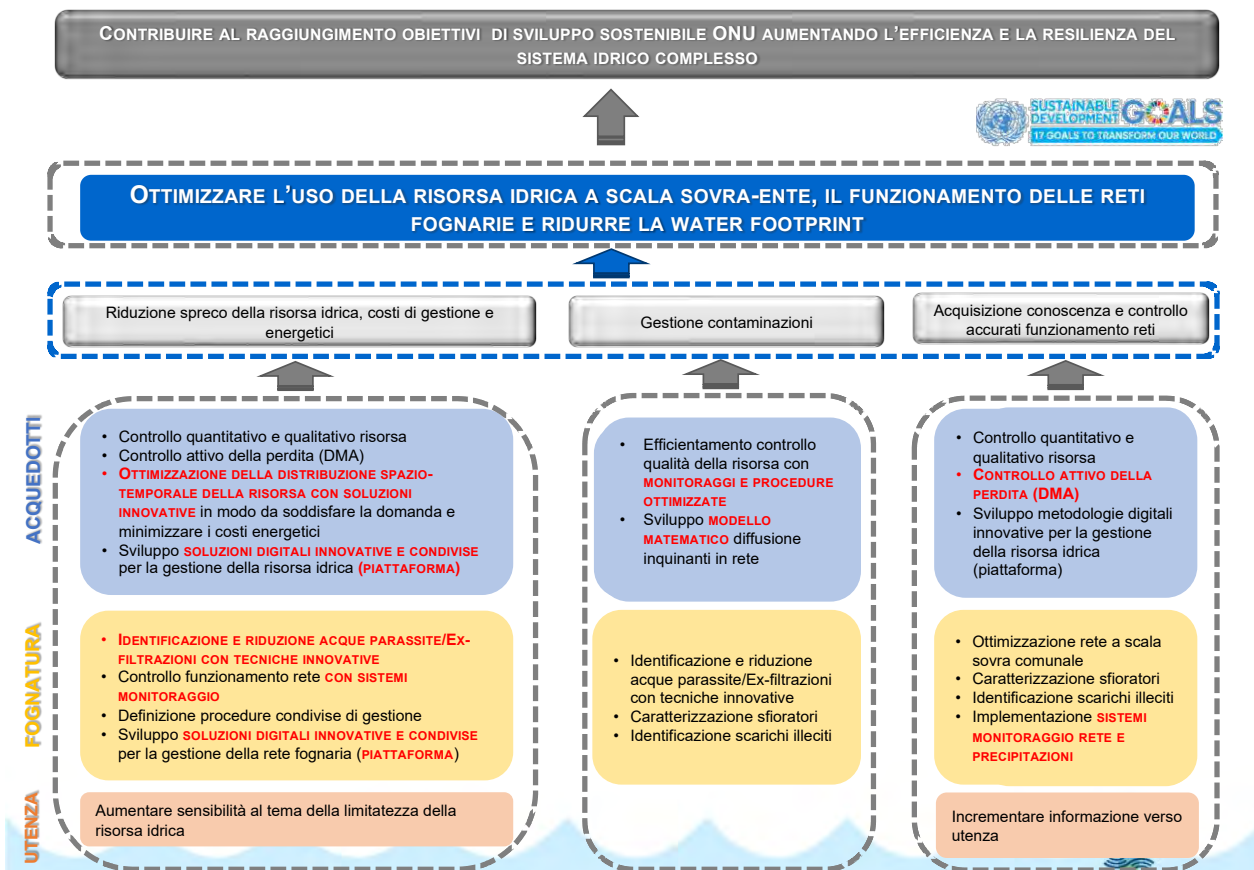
Contribuire al raggiungimento obiettivi di sviluppo sostenibile ONU aumentando l'efficienza e la resilienza del sistema idrico complesso

SUSTAINABLE DEVELOPMENT GOALS
17 GOALS TO TRANSFORM OUR WORLD

Ottimizzare l'uso della risorsa idrica a scala sovra-ente, il funzionamento delle reti fognarie e ridurre la water footprint

Riduzione spreco della risorsa idrica, costi di gestione e energetici

Gestione contaminazioni

Acquisizione conoscenza e controllo accurati funzionamento reti

ACQUEDOTTI

- Controllo quantitativo e qualitativo risorsa
- Controllo attivo della perdita (DMA)
- Ottimizzazione della distribuzione spazio-temporale della risorsa con soluzioni innovative in modo da soddisfare la domanda e minimizzare i costi energetici
- Sviluppo soluzioni digitali innovative e condivise per la gestione della risorsa idrica (piattaforma)

- Efficientamento controllo qualità della risorsa con monitoraggi e procedure ottimizzate
- Sviluppo modello matematico diffusione inquinanti in rete

- Controllo quantitativo e qualitativo risorsa
- Controllo attivo della perdita (DMA)
- Sviluppo metodologie digitali innovative per la gestione della risorsa idrica (piattaforma)

FOGNATURA

- Identificazione e riduzione acque parassite/Ex-filtrazioni con tecniche innovative
- Controllo funzionamento rete con sistemi monitoraggio
- Definizione procedure condivise di gestione
- Sviluppo soluzioni digitali innovative e condivise per la gestione della rete fognaria (piattaforma)

- Identificazione e riduzione acque parassite/Ex-filtrazioni con tecniche innovative
- Caratterizzazione sfioratori
- Identificazione scarichi illeciti

- Ottimizzazione rete a scala sovra comunale
- Caratterizzazione sfioratori
- Identificazione scarichi illeciti
- Implementazione sistemi monitoraggio rete e precipitazioni

UTENZA

Aumentare sensibilità al tema della limitatezza della risorsa idrica

Incrementare informazione verso utenza